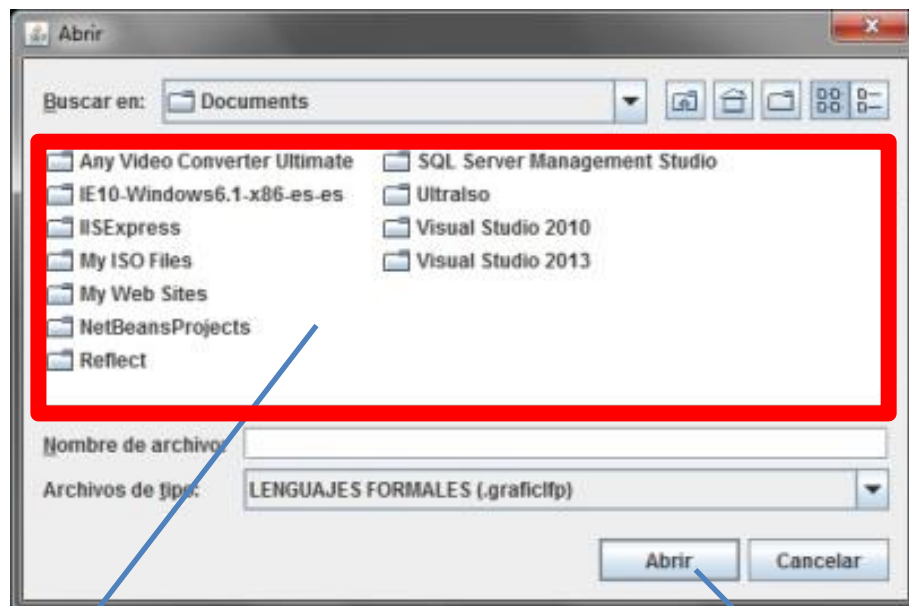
Abrir

Buscar en: Documents

Any Video Converter Ultimate
IE10-Windows6.1-x86-es-es
IISExpress
My ISO Files
My Web Sites
NetBeansProjects
Reflect

SQL Server Management Studio
UltraIso
Visual Studio 2010
Visual Studio 2013

Nombre de archivo:
Archivos de tipo: LENGUAJES FORMALES (.graficlfp)

Abrir
Cancelar